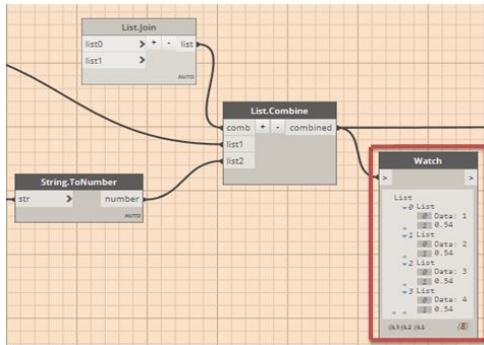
List.Join
list0 > + - list
list1 >
AUTO

List.Combine
comb + - combined
list1
list2

String.ToNumber
str > number
AUTO

Watch
> >
List
0 List
0 Data: 1
1 0.54
1 List
0 Data: 2
1 0.54
2 List
0 Data: 3
1 0.54
3 List
0 Data: 4
1 0.54
{L3 {L2 {L1